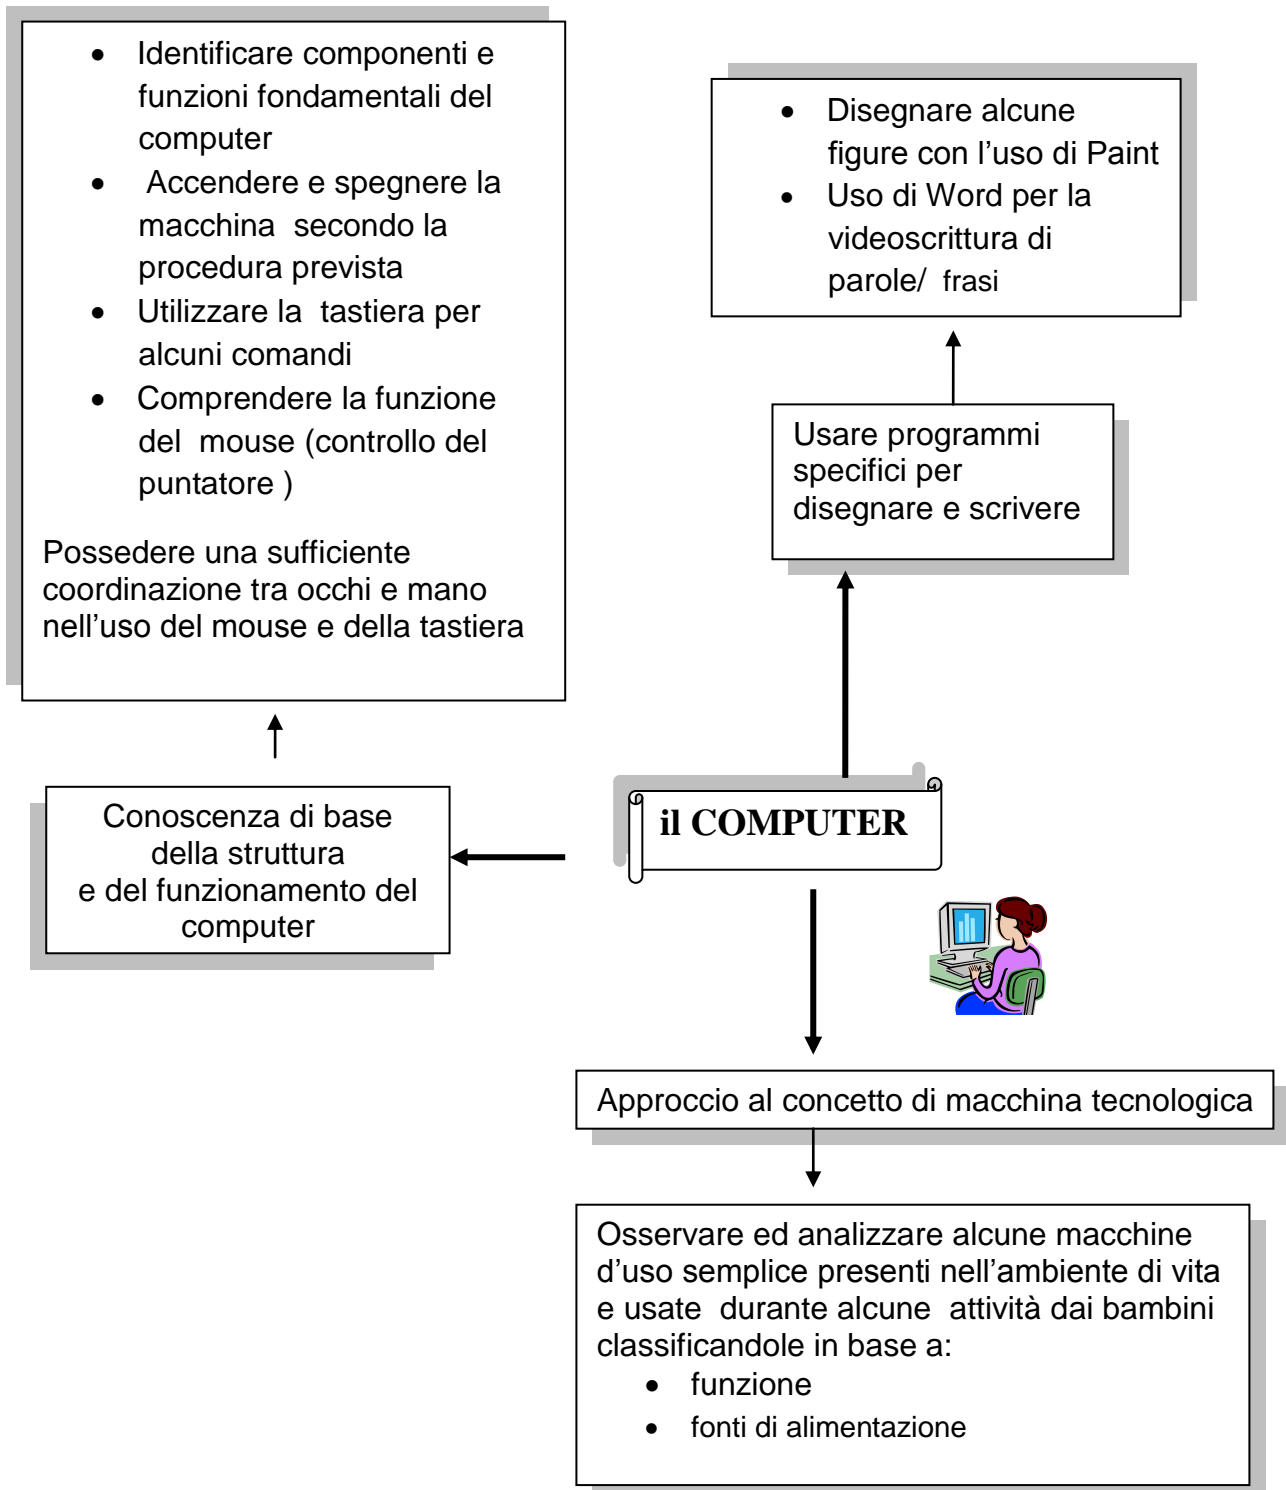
- Identificare componenti e funzioni fondamentali del computer
- Accendere e spegnere la macchina secondo la procedura prevista
- Utilizzare la tastiera per alcuni comandi
- Comprendere la funzione del mouse (controllo del puntatore )

Possedere una sufficiente coordinazione tra occhi e mano nell’uso del mouse e della tastiera

- Disegnare alcune figure con l’uso di Paint
- Uso di Word per la videoscrittura di parole/ frasi

Usare programmi specifici per disegnare e scrivere

Conoscenza di base della struttura e del funzionamento del computer

il COMPUTER

Approccio al concetto di macchina tecnologica

Osservare ed analizzare alcune macchine d’uso semplice presenti nell’ambiente di vita e usate durante alcune attività dai bambini classificandole in base a:
- funzione
- fonti di alimentazione